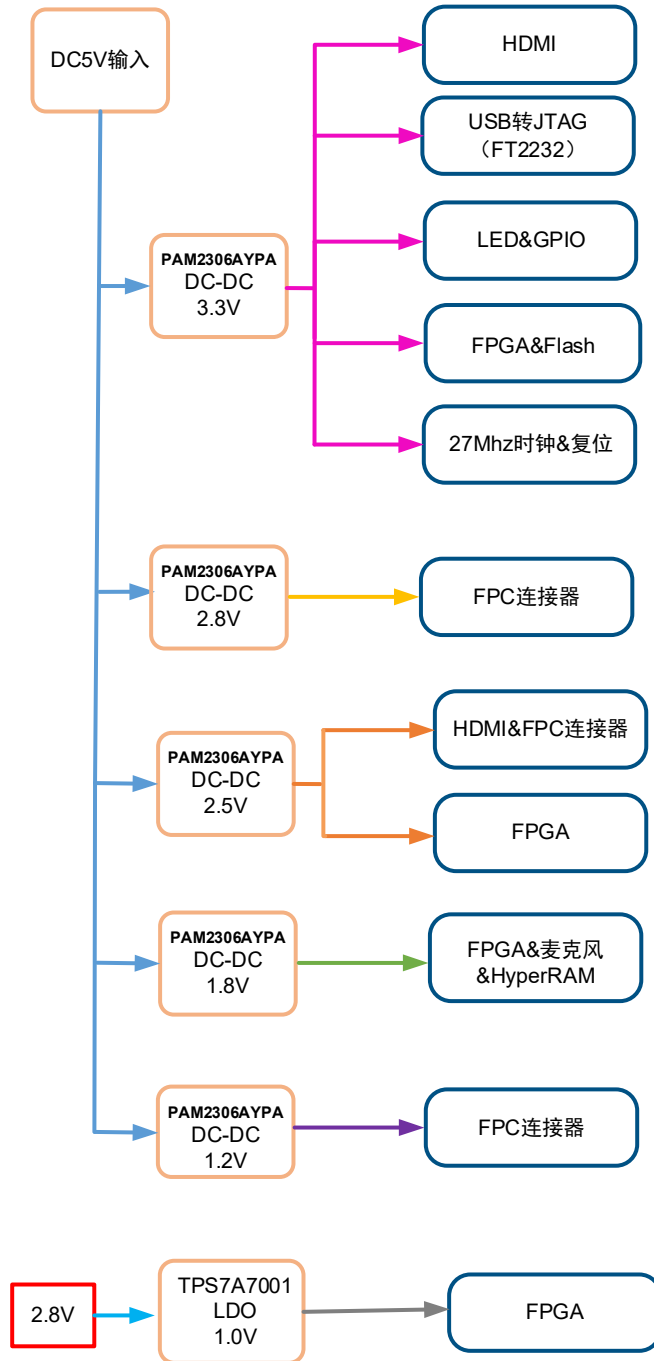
DC5V输入

PAM2306AYPA
DC-DC
3.3V

HDMI

USB转JTAG
（FT2232）

LED&GPIO

FPGA&Flash

27Mhz时钟&复位

PAM2306AYPA
DC-DC
2.8V

FPC连接器

PAM2306AYPA
DC-DC
2.5V

HDMI&FPC连接器

FPGA

PAM2306AYPA
DC-DC
1.8V

FPGA&麦克风
&HyperRAM

PAM2306AYPA
DC-DC
1.2V

FPC连接器

2.8V

TPS7A7001
LDO
1.0V

FPGA